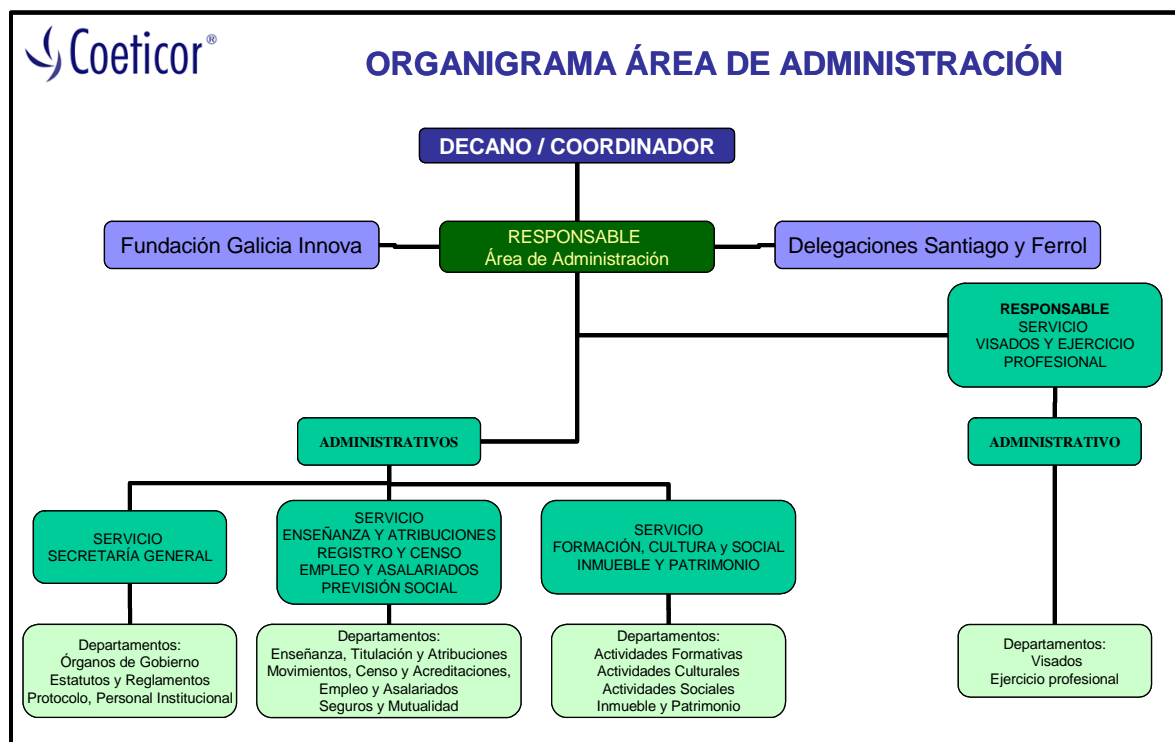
Coeticor®

ORGANIGRAMA ÁREA DE ADMINISTRACIÓN

DECANO / COORDINADOR

Fundación Galicia Innova

RESPONSABLE
Área de Administración

Delegaciones Santiago y Ferrol

RESPONSABLE
SERVICIO
VISADOS Y EJERCICIO PROFESIONAL

ADMINISTRATIVOS

ADMINISTRATIVO

SERVICIO
SECRETARÍA GENERAL

SERVICIO
ENSEÑANZA Y ATRIBUCIONES
REGISTRO Y CENSO
EMPLEO Y ASALARIADOS
PREVISIÓN SOCIAL

SERVICIO
FORMACIÓN, CULTURA y SOCIAL
INMUEBLE Y PATRIMONIO

Departamentos:
Órganos de Gobierno
Estatutos y Reglamentos
Protocolo, Personal Institucional

Departamentos:
Enseñanza, Titulación y Atribuciones
Movimientos, Censo y Acreditaciones,
Empleo y Asalariados
Seguros y Mutualidad

Departamentos:
Actividades Formativas
Actividades Culturales
Actividades Sociales
Inmueble y Patrimonio

Departamentos:
Visados
Ejercicio profesional